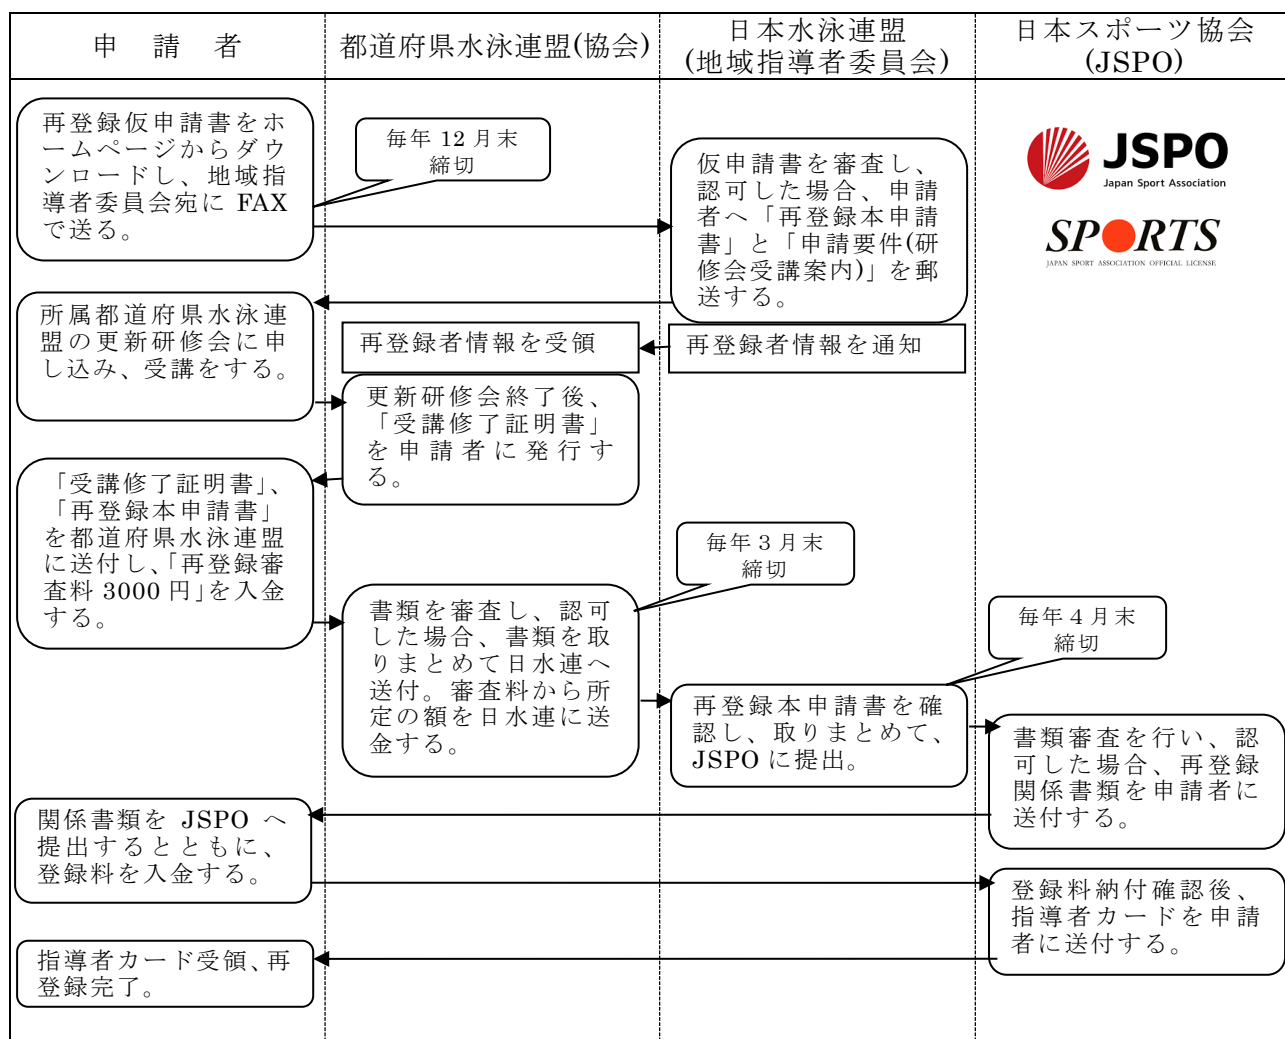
| 申　請　者 | 都道府県水泳連盟(協会) | 日本水泳連盟(地域指導者委員会) | 日本スポーツ協会(JSPO) |
|---|---|---|---|

再登録仮申請書をホームページからダウンロードし、地域指導者委員会宛に FAX で送る。

毎年 12 月末締切

仮申請書を審査し、認可した場合、申請者へ「再登録本申請書」と「申請要件(研修会受講案内)」を郵送する。

JSPO
Japan Sport Association
SPORTS
JAPAN SPORT ASSOCIATION OFFICIAL LICENSE

所属都道府県水泳連盟の更新研修会に申し込み、受講をする。

再登録者情報を受領

再登録者情報を通知

更新研修会終了後、「受講修了証明書」を申請者に発行する。

「受講修了証明書」、「再登録本申請書」を都道府県水泳連盟に送付し、「再登録審査料 3000 円」を入金する。

毎年 3 月末締切

書類を審査し、認可した場合、書類を取りまとめて日水連へ送付。審査料から所定の額を日水連に送金する。

毎年 4 月末締切

再登録本申請書を確認し、取りまとめて、JSPO に提出。

書類審査を行い、認可した場合、再登録関係書類を申請者に送付する。

関係書類を JSPO へ提出するとともに、登録料を入金する。

登録料納付確認後、指導者カードを申請者に送付する。

指導者カード受領、再登録完了。